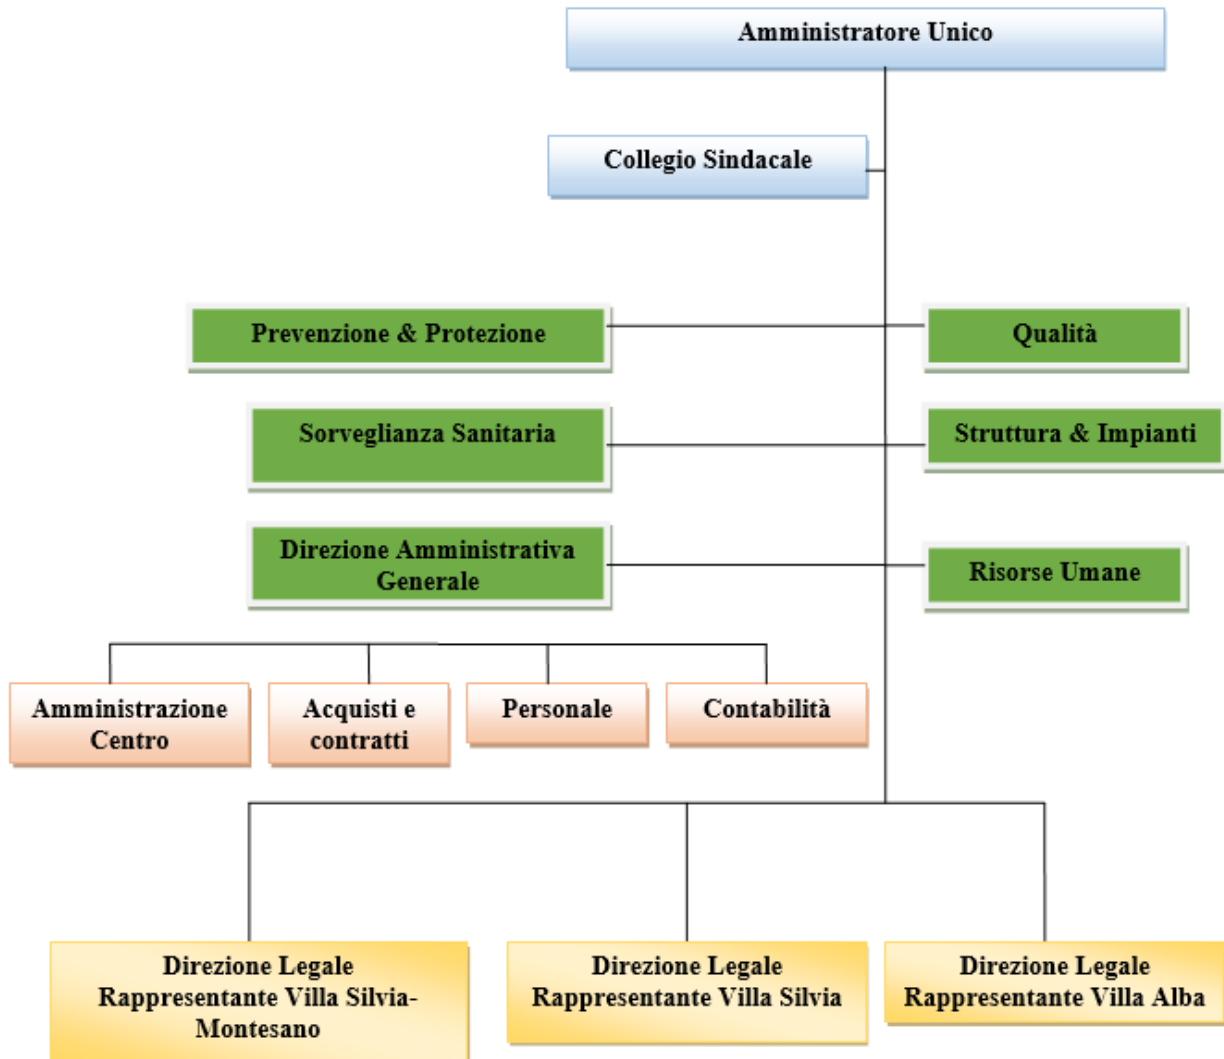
Amministratore Unico

Collegio Sindacale

Prevenzione & Protezione

Qualità

Sorveglianza Sanitaria

Struttura & Impianti

Direzione Amministrativa Generale

Risorse Umane

Amministrazione Centro

Acquisti e contratti

Personale

Contabilità

Direzione Legale Rappresentante Villa Silvia-Montesano

Direzione Legale Rappresentante Villa Silvia

Direzione Legale Rappresentante Villa Alba